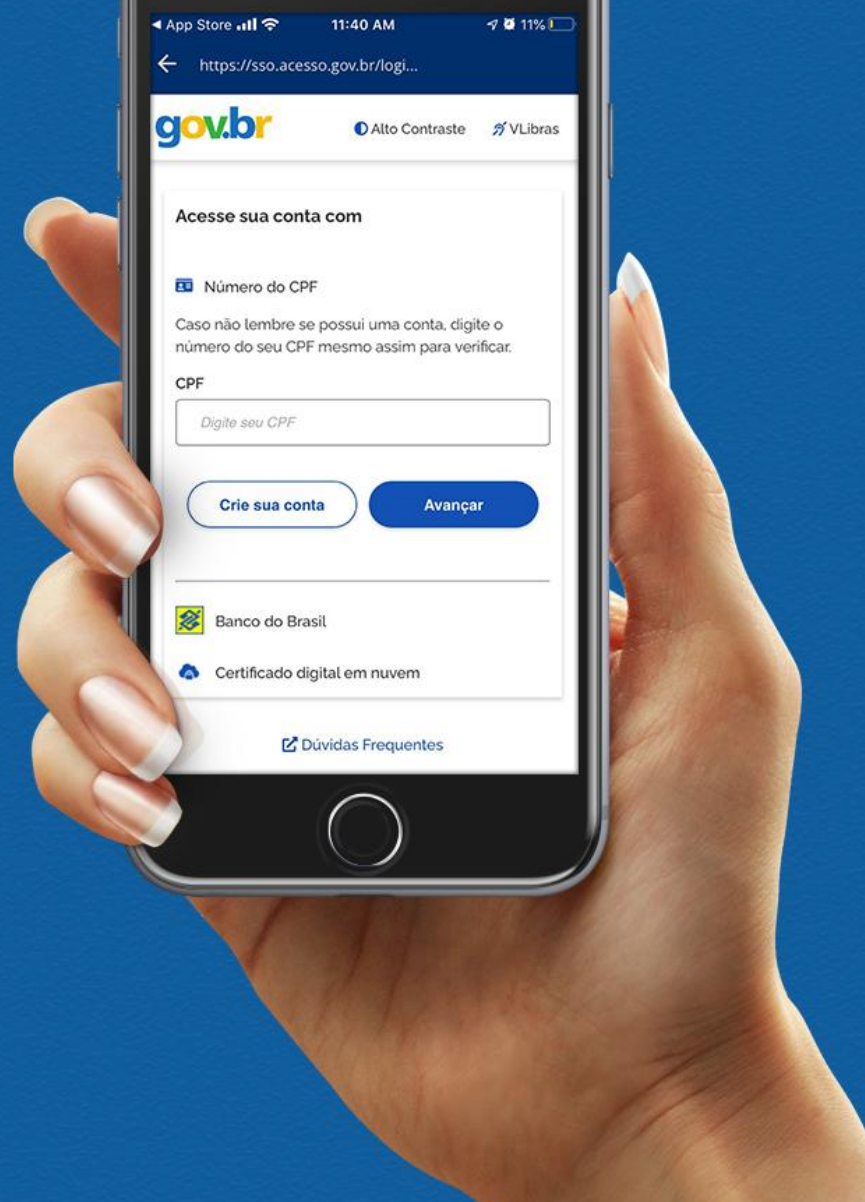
◀ App Store 11:40 AM 11%

https://sso.acesso.gov.br/logi...

gov.br Alto Contraste VLibras

Acesse sua conta com

Número do CPF

Caso não lembre se possui uma conta, digite o número do seu CPF mesmo assim para verificar.

CPF

Digite seu CPF

Crie sua conta Avançar

Banco do Brasil

Certificado digital em nuvem

Dúvidas Frequentes